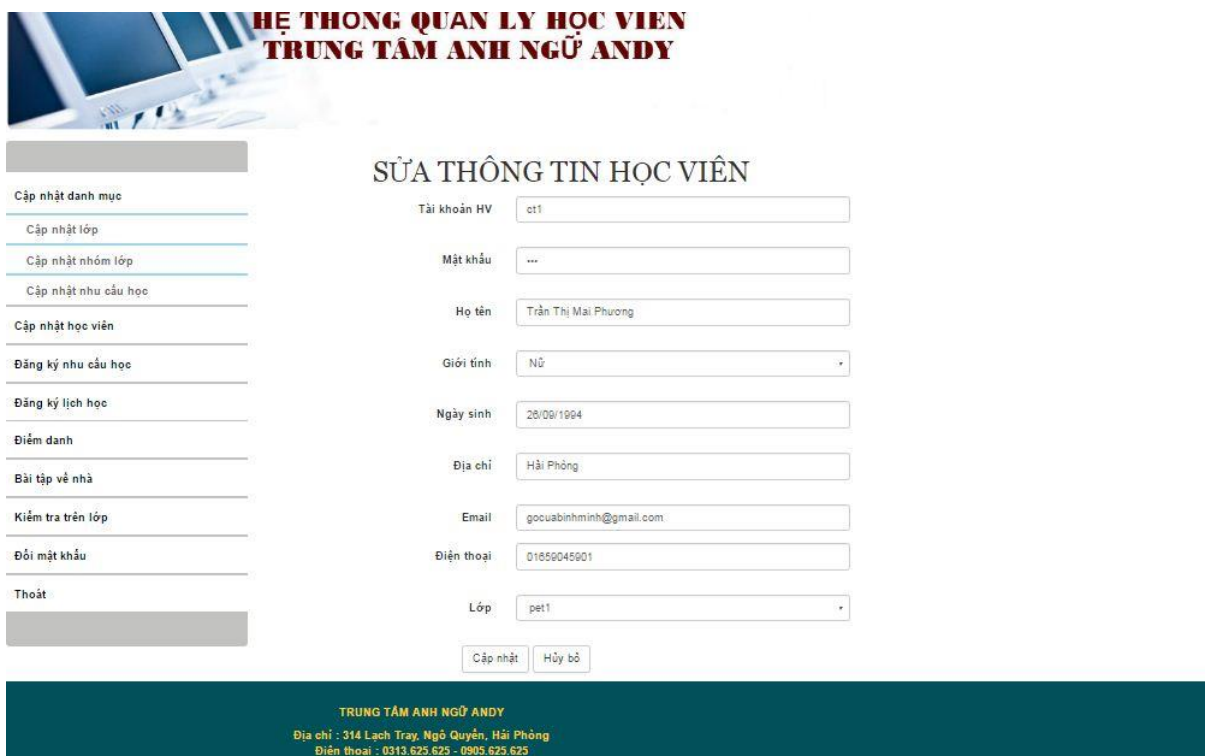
HỆ THONG QUAN LY HỌC VIEN
TRUNG TÂM ANH NGỮ ANDY

SỬA THÔNG TIN HỌC VIÊN

Cập nhật danh mục
Cập nhật lớp
Cập nhật nhóm lớp
Cập nhật nhu cầu học
Cập nhật học viên
Đăng ký nhu cầu học
Đăng ký lịch học
Điểm danh
Bài tập về nhà
Kiểm tra trên lớp
Đổi mật khẩu
Thoát

Tài khoản HV: ct1
Mật khẩu: ...
Họ tên: Trần Thị Mai Phương
Giới tính: Nữ
Ngày sinh: 26/09/1994
Địa chỉ: Hải Phòng
Email: gocuabinhminh@gmail.com
Điện thoại: 01659045901
Lớp: pet1

Cập nhật | Hủy bỏ

TRUNG TÂM ANH NGỮ ANDY
Địa chỉ : 314 Lạch Tray, Ngô Quyền, Hải Phòng
Điện thoại : 0313.625.625 - 0905.625.625